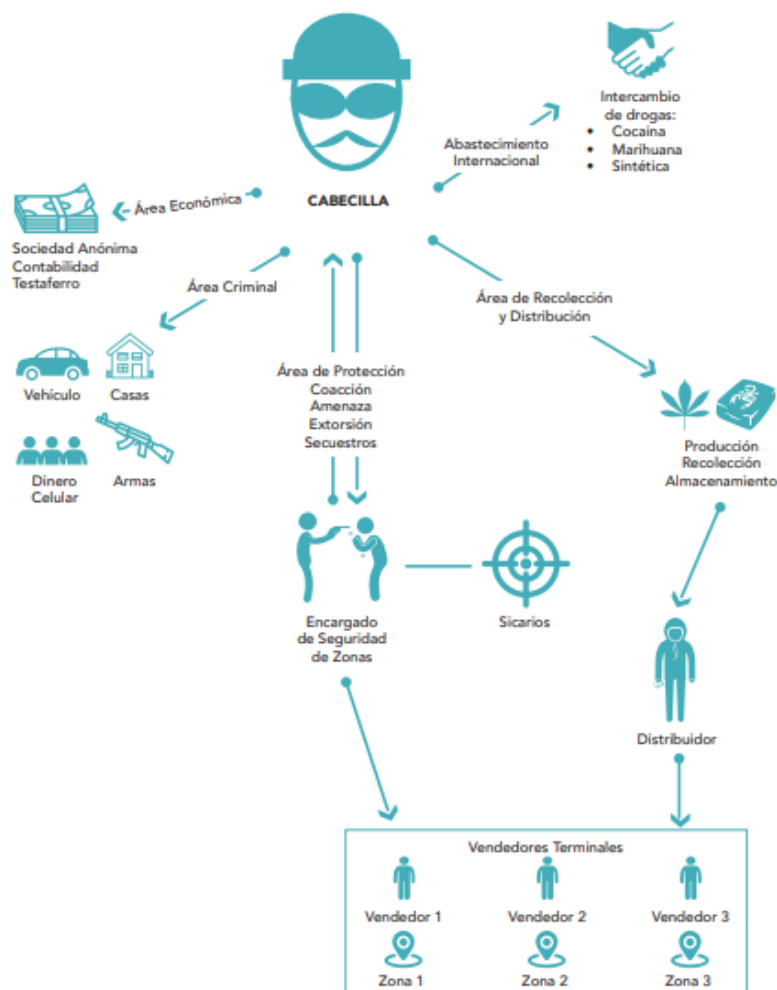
Intercambio de drogas:
• Cocaina
• Marihuana
• Sintética

Abastecimiento Internacional

Área Económica

CABECILLA

Sociedad Anónima
Contabilidad
Testaferro

Área Criminal

Vehículo
Casas
Dinero
Celular
Armas

Área de Protección
Coacción
Amenaza
Extorsión
Secuestros

Área de Recolección y Distribución

Producción
Recolección
Almacenamiento

Encargado de Seguridad de Zonas

Sicarios

Distribuidor

Vendedores Terminales

Vendedor 1
Vendedor 2
Vendedor 3

Zona 1
Zona 2
Zona 3